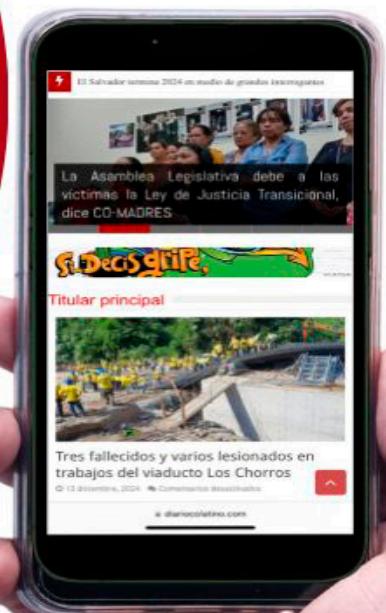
El Salvador termina 2024 en medio de grandes interrogantes

La Asamblea Legislativa debe a las víctimas la Ley de Justicia Transicional, dice CO-MADRES

Si Decis gripe,

Titular principal

Tres fallecidos y varios lesionados en trabajos del viaducto Los Chorros

13 diciembre, 2024 Comentarios desactivados

diariocolatino.com